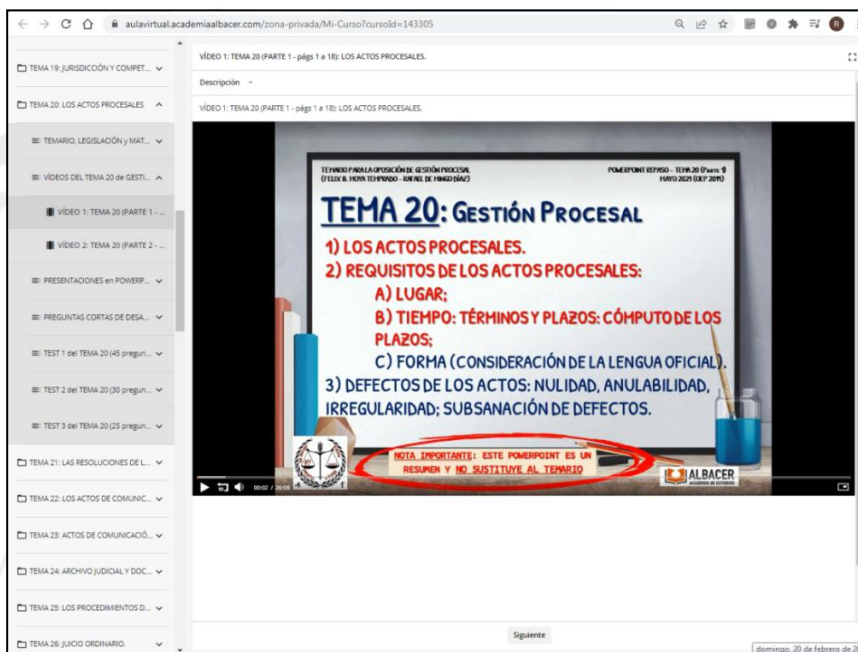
aulavirtual.academiaalbacer.com/zona-privada/Mi-Curso?cursoId=143305

TEMA 19: JURISDICCIÓN Y COMPET...

TEMA 20: LOS ACTOS PROCESALES

TEMARIO, LEGISLACIÓN y MAT...

VÍDEOS DEL TEMA 20 de GESTI...

VÍDEO 1: TEMA 20 (PARTE 1 - ...

VÍDEO 2: TEMA 20 (PARTE 2 - ...

PRESENTACIONES en POWERP...

PREGUNTAS CORTAS DE DESA...

TEST 1 del TEMA 20 (45 pregun...

TEST 2 del TEMA 20 (30 pregun...

TEST 3 del TEMA 20 (25 pregun...

TEMA 21: LAS RESOLUCIONES DE L...

TEMA 22: LOS ACTOS DE COMUNIC...

TEMA 23: ACTOS DE COMUNICACIÓ...

TEMA 24: ARCHIVO JUDICIAL Y DOC...

TEMA 25: LOS PROCEDIMIENTOS D...

TEMA 26: JUICIO ORDINARIO.

VÍDEO 1: TEMA 20 (PARTE 1 - págs 1 a 18): LOS ACTOS PROCESALES.

Descripción

VÍDEO 1: TEMA 20 (PARTE 1 - págs 1 a 18): LOS ACTOS PROCESALES.

TEMARIO PARA LA OPOSICIÓN DE GESTIÓN PROCESAL
(FELIX B. HOYA TEMPRADO - RAFAEL DE MINGO DÍAZ)

POWERPOINT REPASO - TEMA 20 (Parte 1)
MAYO 2021 (OEP 2019)

TEMA 20: GESTIÓN PROCESAL

1) LOS ACTOS PROCESALES.
2) REQUISITOS DE LOS ACTOS PROCESALES:
A) LUGAR;
B) TIEMPO: TÉRMINOS Y PLAZOS: CÓMPUTO DE LOS PLAZOS;
C) FORMA (CONSIDERACIÓN DE LA LENGUA OFICIAL).
3) DEFECTOS DE LOS ACTOS: NULIDAD, ANULABILIDAD, IRREGULARIDAD; SUBSANACIÓN DE DEFECTOS.

NOTA IMPORTANTE: ESTE POWERPOINT ES UN RESUMEN Y NO SUSTITUYE AL TEMARIO

ALBACER
ACADEMIA DE ESTUDIOS

00:02 / 20:06

Siguiente

domingo, 20 de febrero de 2